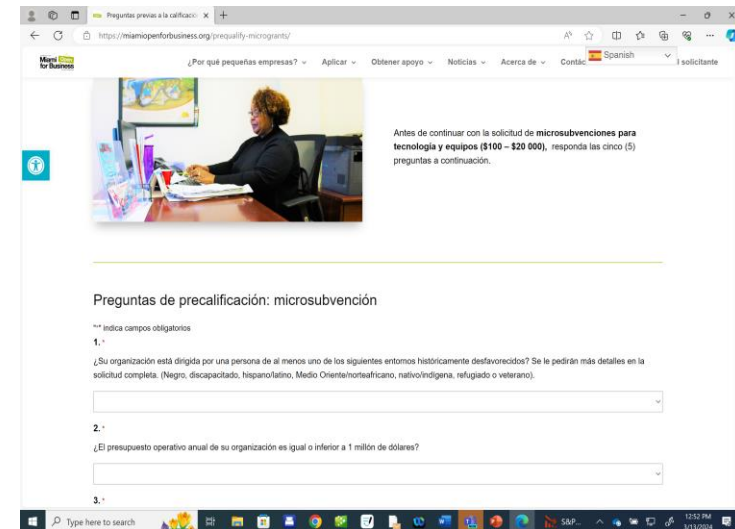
Preguntas previas a la calificació ×  +

https://miamiopenforbusiness.org/prequalify-microgrants/

Miami Open for Business

¿Por qué pequeñas empresas? ⌄  Aplicar ⌄  Obtener apoyo ⌄  Noticias ⌄  Acerca de ⌄  Contác  Spanish  l solicitante

Antes de continuar con la solicitud de **microsubvenciones para tecnología y equipos ($100 – $20 000),** responda las cinco (5) preguntas a continuación.

Preguntas de precalificación: microsubvención

"*" indica campos obligatorios

1.*

¿Su organización está dirigida por una persona de al menos uno de los siguientes entornos históricamente desfavorecidos? Se le pedirán más detalles en la solicitud completa. (Negro, discapacitado, hispano/latino, Medio Oriente/norteafricano, nativo/indígena, refugiado o veterano).

2.*

¿El presupuesto operativo anual de su organización es igual o inferior a 1 millón de dólares?

3.*

Type here to search

S&P...

12:52 PM
3/13/2024